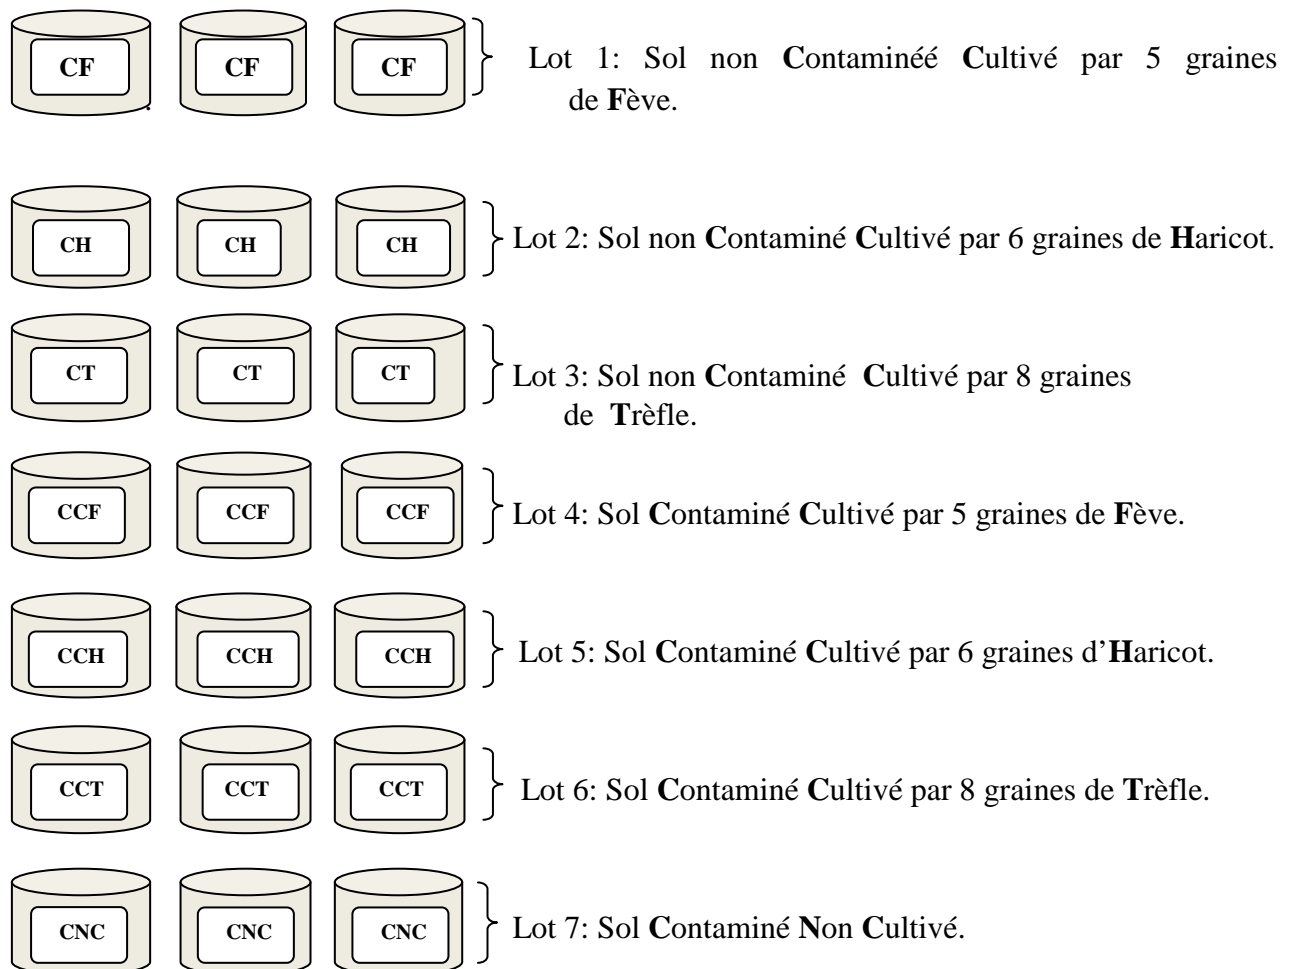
CF CF CF

Lot 1: Sol non Contaminéé Cultivé par 5 graines de Fève.

CH CH CH

Lot 2: Sol non Contaminé Cultivé par 6 graines de Haricot.

CT CT CT

Lot 3: Sol non Contaminé Cultivé par 8 graines de Trèfle.

CCF CCF CCF

Lot 4: Sol Contaminé Cultivé par 5 graines de Fève.

CCH CCH CCH

Lot 5: Sol Contaminé Cultivé par 6 graines d'Haricot.

CCT CCT CCT

Lot 6: Sol Contaminé Cultivé par 8 graines de Trèfle.

CNC CNC CNC

Lot 7: Sol Contaminé Non Cultivé.